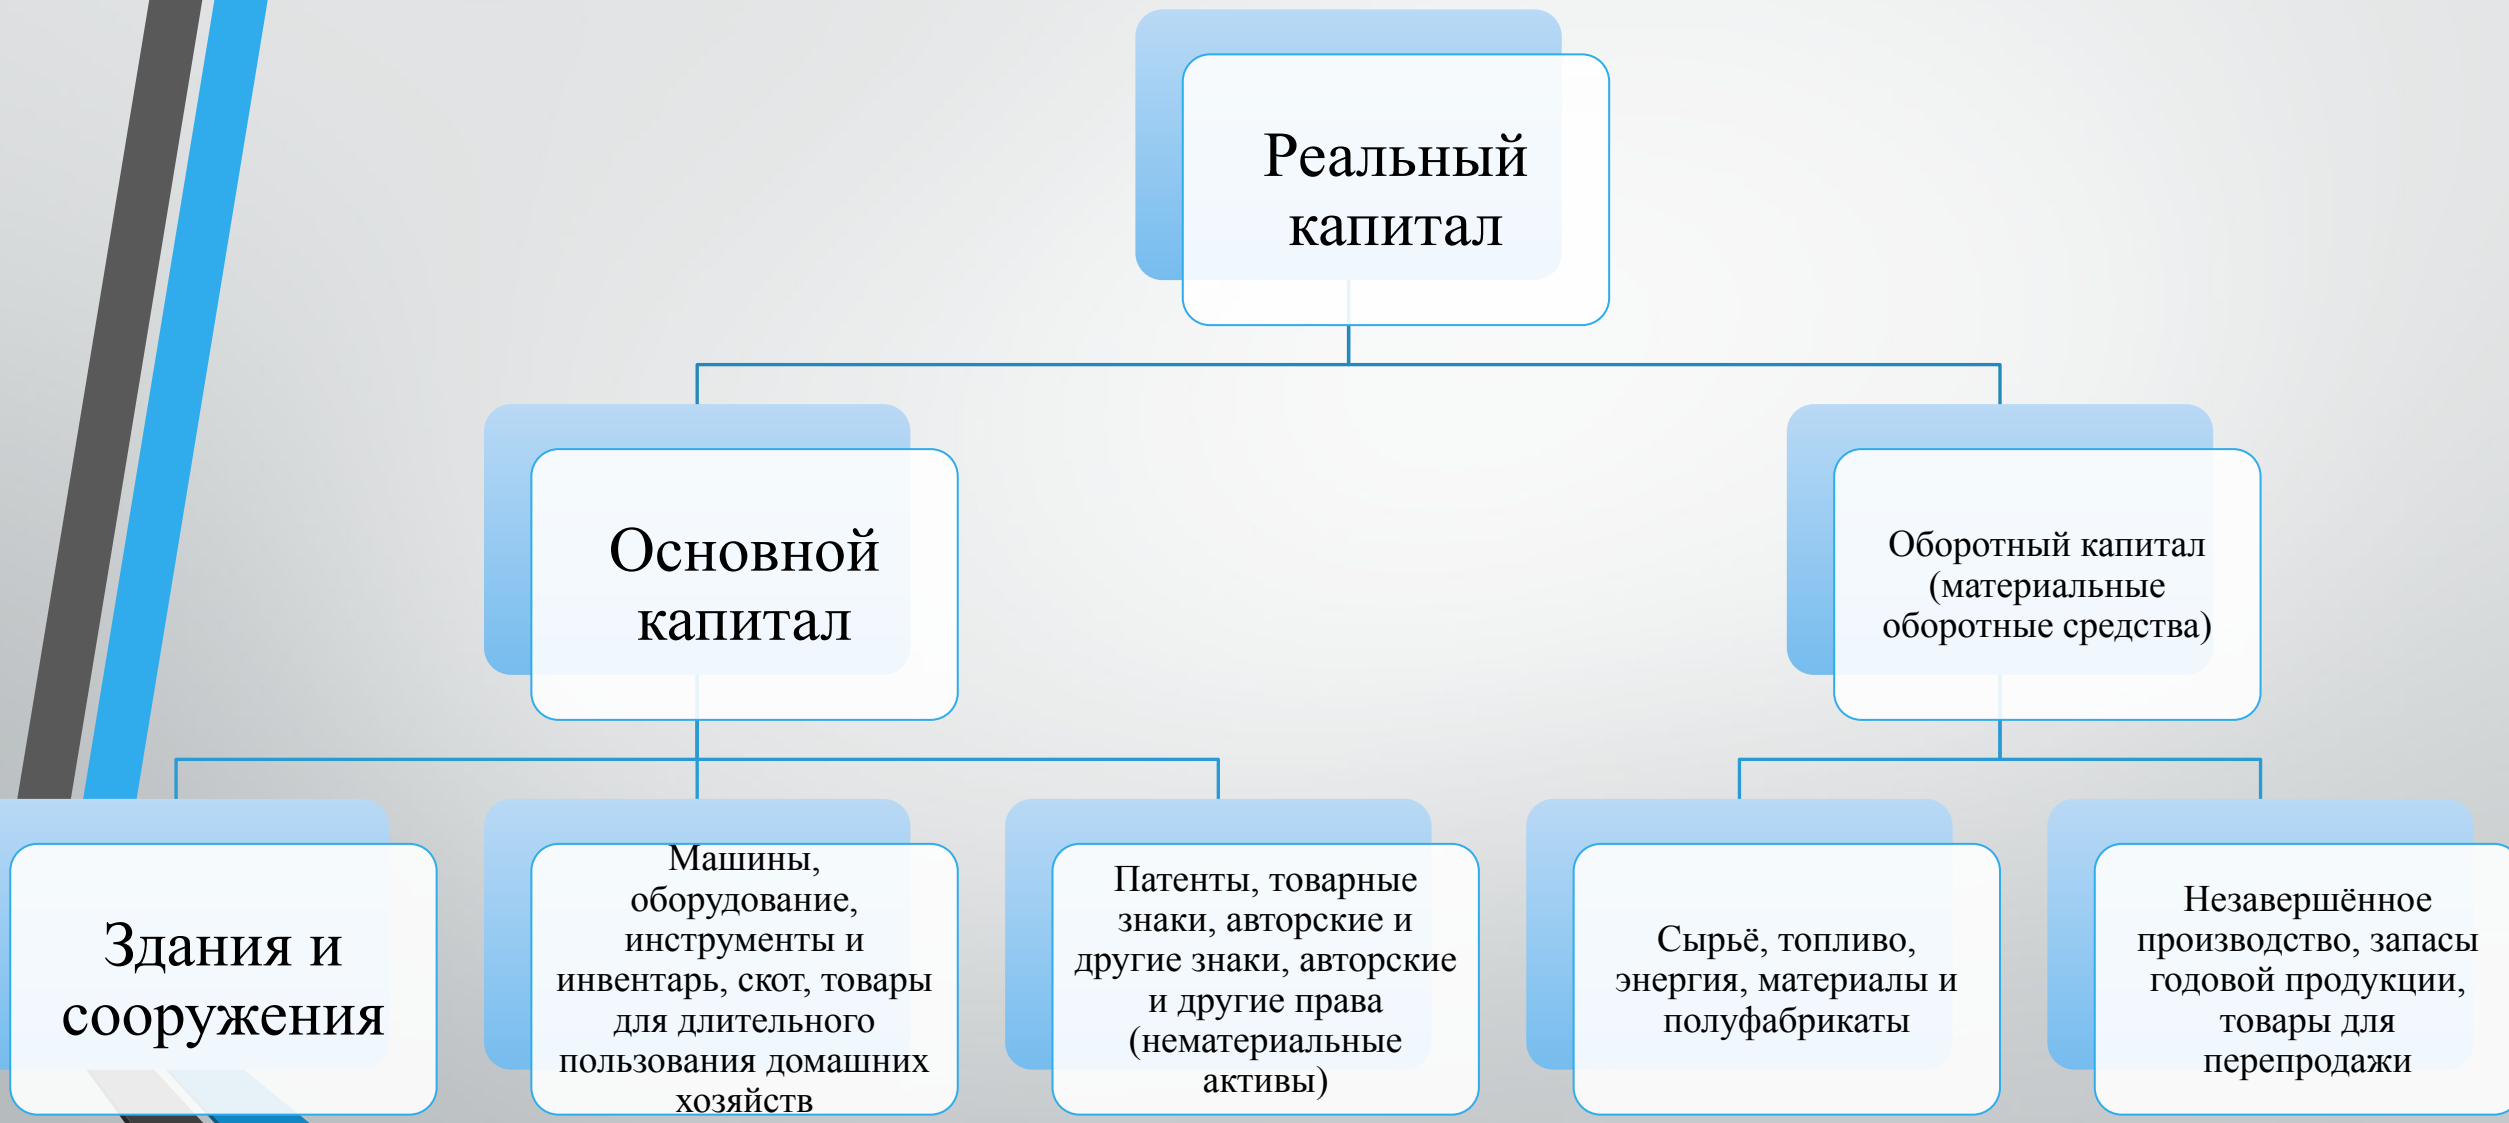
Реальный капитал

Основной капитал

Оборотный капитал (материальные оборотные средства)

Здания и сооружения

Машины, оборудование, инструменты и инвентарь, скот, товары для длительного пользования домашних хозяйств

Патенты, товарные знаки, авторские и другие знаки, авторские и другие права (нематериальные активы)

Сырьё, топливо, энергия, материалы и полуфабрикаты

Незавершённое производство, запасы годовой продукции, товары для перепродажи